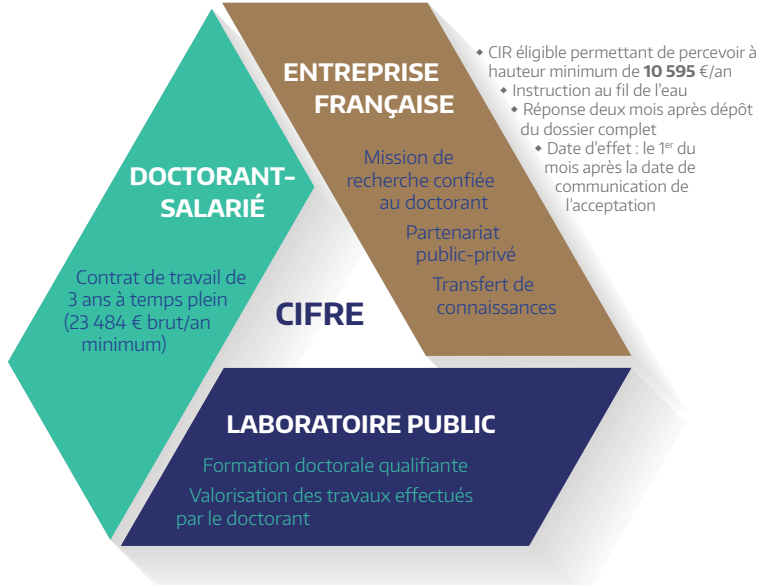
ENTREPRISE FRANÇAISE

Mission de recherche confiée au doctorant

Partenariat public-privé

Transfert de connaissances

- CIR éligible permettant de percevoir à hauteur minimum de **10 595** €/an
- Instruction au fil de l'eau
- Réponse deux mois après dépôt du dossier complet
- Date d'effet : le 1$^{er}$ du mois après la date de communication de l'acceptation

DOCTORANT-SALARIÉ

Contrat de travail de 3 ans à temps plein (23 484 € brut/an minimum)

CIFRE

LABORATOIRE PUBLIC

Formation doctorale qualifiante

Valorisation des travaux effectués par le doctorant